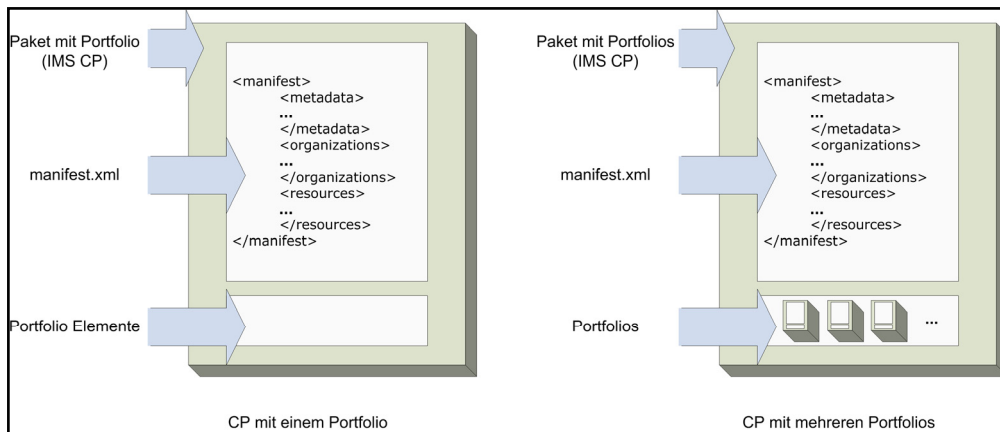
Paket mit Portfolio (IMS CP)

manifest.xml

<manifest>
<metadata>
...
</metadata>
<organizations>
...
</organizations>
<resources>
...
</resources>
</manifest>

Portfolio Elemente

CP mit einem Portfolio

Paket mit Portfolios (IMS CP)

manifest.xml

<manifest>
<metadata>
...
</metadata>
<organizations>
...
</organizations>
<resources>
...
</resources>
</manifest>

Portfolios

...

CP mit mehreren Portfolios